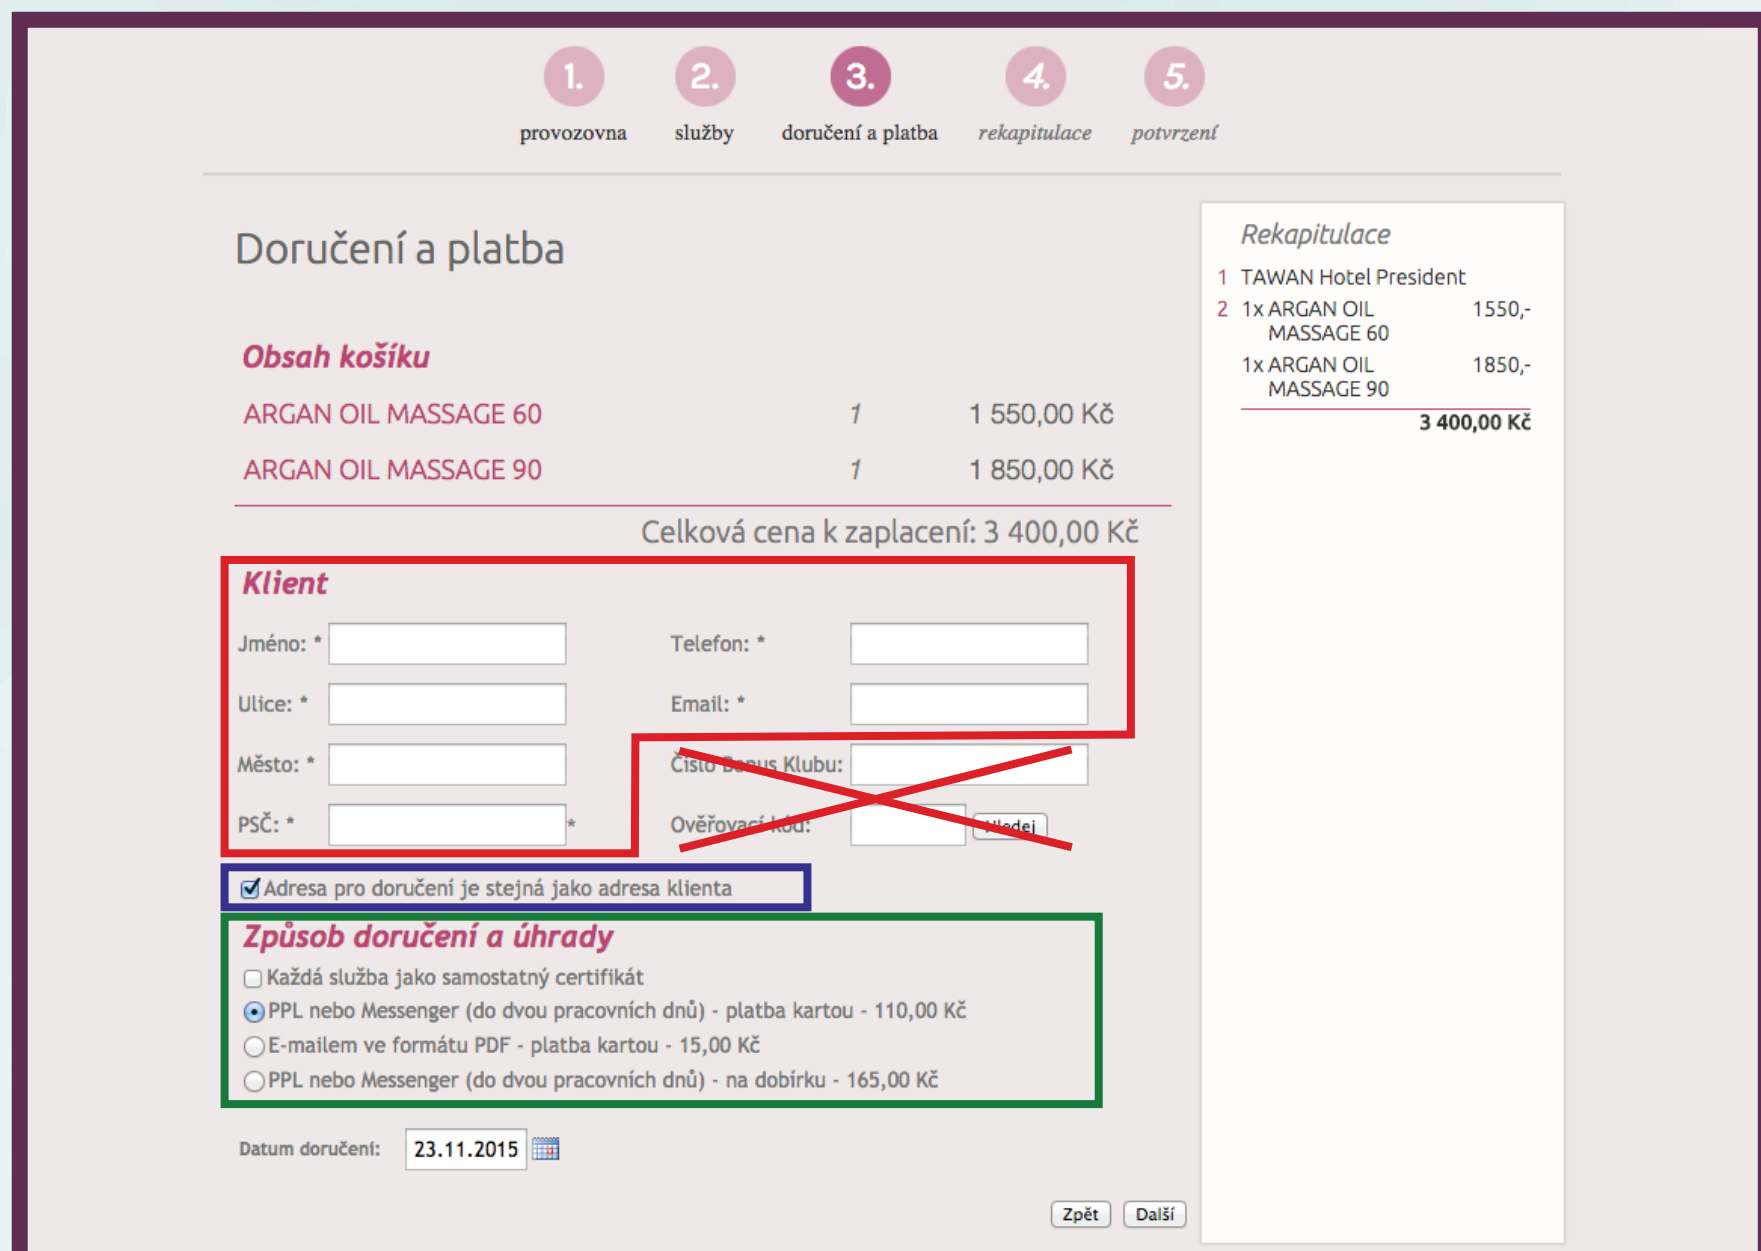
1. provozovna
2. služby
3. doručení a platba
4. rekapitulace
5. potvrzení

Doručení a platba

Obsah košíku

| | | |
|---|---|---|
| ARGAN OIL MASSAGE 60 | 1 | 1 550,00 Kč |
| ARGAN OIL MASSAGE 90 | 1 | 1 850,00 Kč |

Celková cena k zaplacení: 3 400,00 Kč

Klient

Jméno: *

Telefon: *

Ulice: *

Email: *

Město: *

Číslo Bonus Klubu:

PSČ: * *

Ověřovací kód: Hledej

Adresa pro doručení je stejná jako adresa klienta

Způsob doručení a úhrady

Každá služba jako samostatný certifikát

PPL nebo Messenger (do dvou pracovních dnů) - platba kartou - 110,00 Kč

E-mailem ve formátu PDF - platba kartou - 15,00 Kč

PPL nebo Messenger (do dvou pracovních dnů) - na dobírku - 165,00 Kč

Datum doručení: 23.11.2015

Zpět Další

Rekapitulace

1 TAWAN Hotel President

2 1x ARGAN OIL MASSAGE 60 1550,-

1x ARGAN OIL MASSAGE 90 1850,-

3 400,00 Kč